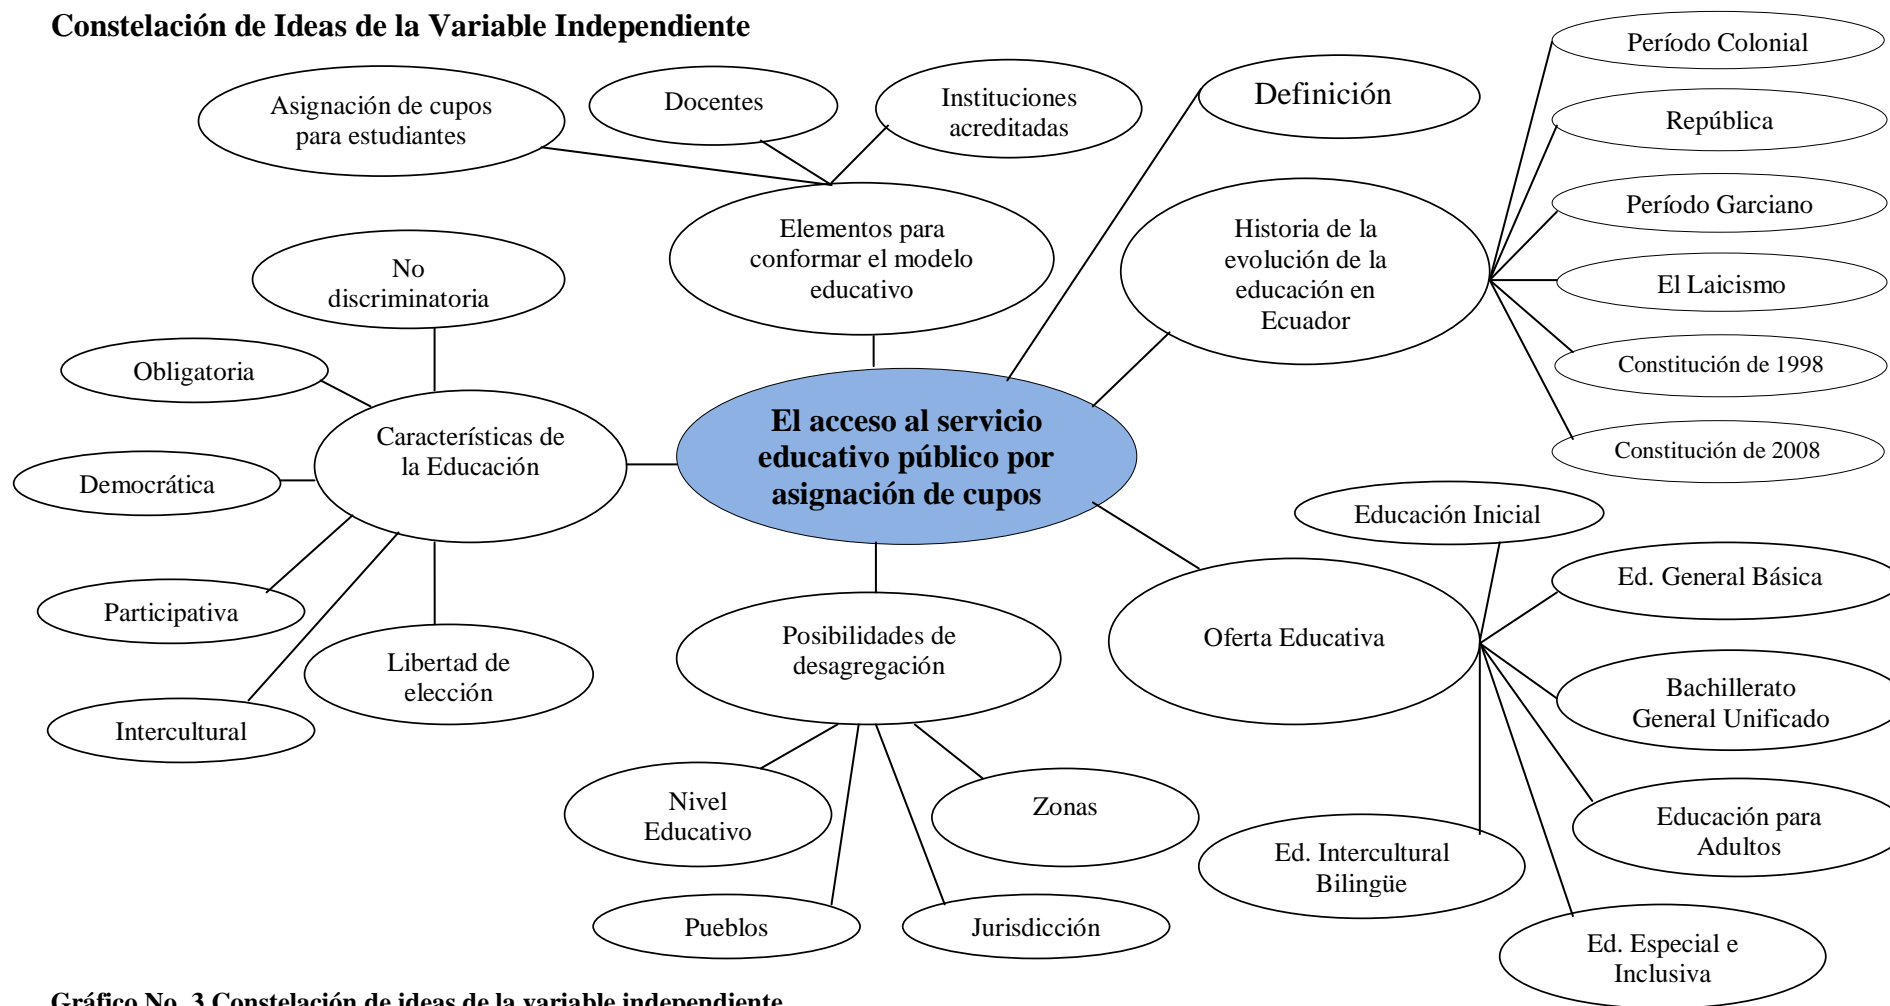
**Constelación de Ideas de la Variable Independiente**

Asignación de cupos para estudiantes

Docentes

Instituciones acreditadas

Definición

Período Colonial

República

Período Garciano

El Laicismo

Constitución de 1998

Constitución de 2008

Elementos para conformar el modelo educativo

Historia de la evolución de la educación en Ecuador

No discriminatoria

Obligatoria

Características de la Educación

Democrática

Participativa

Intercultural

Libertad de elección

**El acceso al servicio educativo público por asignación de cupos**

Posibilidades de desagregación

Nivel Educativo

Zonas

Pueblos

Jurisdicción

Oferta Educativa

Educación Inicial

Ed. General Básica

Bachillerato General Unificado

Educación para Adultos

Ed. Intercultural Bilingüe

Ed. Especial e Inclusiva

**Gráfico No. 3 Constelación de ideas de la variable independiente**